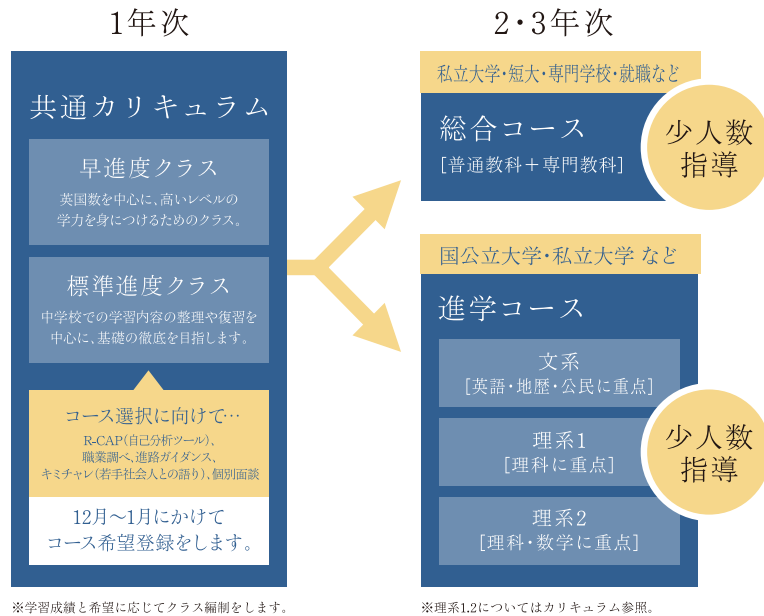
1年次

共通カリキュラム

早進度クラス

英国数を中心に、高いレベルの学力を身につけるためのクラス。

標準進度クラス

中学校での学習内容の整理や復習を中心に、基礎の徹底を目指します。

コース選択に向けて…

R-CAP(自己分析ツール)、職業調べ、進路ガイダンス、キミチャレ(若手社会人との語り)、個別面談

12月〜1月にかけてコース希望登録をします。

※学習成績と希望に応じてクラス編制をします。

2・3年次

私立大学・短大・専門学校・就職など

総合コース

[普通教科+専門教科]

少人数指導

国公立大学・私立大学 など

進学コース

文系
[英語・地歴・公民に重点]

理系1
[理科に重点]

理系2
[理科・数学に重点]

少人数指導

※理系1,2についてはカリキュラム参照。